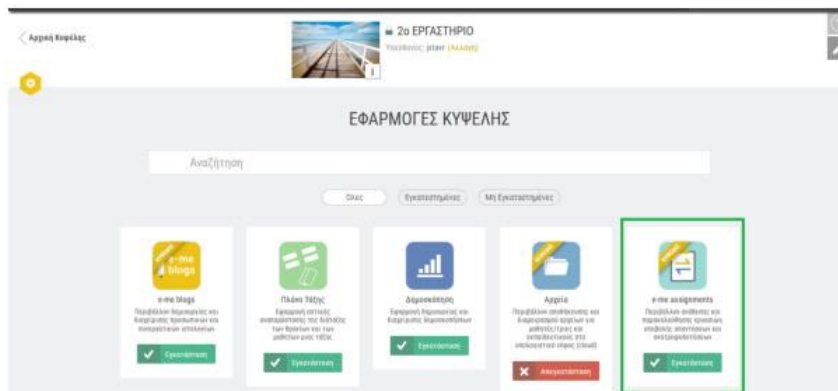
Αρχική Κυψέλης

2ο ΕΡΓΑΣΤΗΡΙΟ

Υπεύθυνος: jstavr (Αλλαγή)

ΕΦΑΡΜΟΓΕΣ ΚΥΨΕΛΗΣ

Αναζήτηση

Όλες

Εγκατεστημένες

Μη Εγκατεστημένες

e-me blogs

e-me blogs

Περιβάλλον δημιουργίας και διαχείρισης προσωπικών και ποικιλόμορφων ιστολογίων

Εγκατάσταση

Πλάκα Τάξης

Εφαρμογή εικονικής αναπαράστασης της διάταξης των θρανίων και των μαθητών μιας τάξης

Εγκατάσταση

Δημοσκόπηση

Εφαρμογή δημιουργίας και διαχείρισης δημοσκοπήσεων

Εγκατάσταση

Αρχεία

Περιβάλλον αποθήκευσης και διαμοιρασμού αρχείων για μαθητές/τριες και εκπαιδευτικούς στο υπολογιστικό νέφος (cloud)

Απεγκατάσταση

e-me assignments

Περιβάλλον ανάθεσης και παρακολούθησης εργασιών, υποβολής απαντήσεων και ανατροφοδότησης

Εγκατάσταση